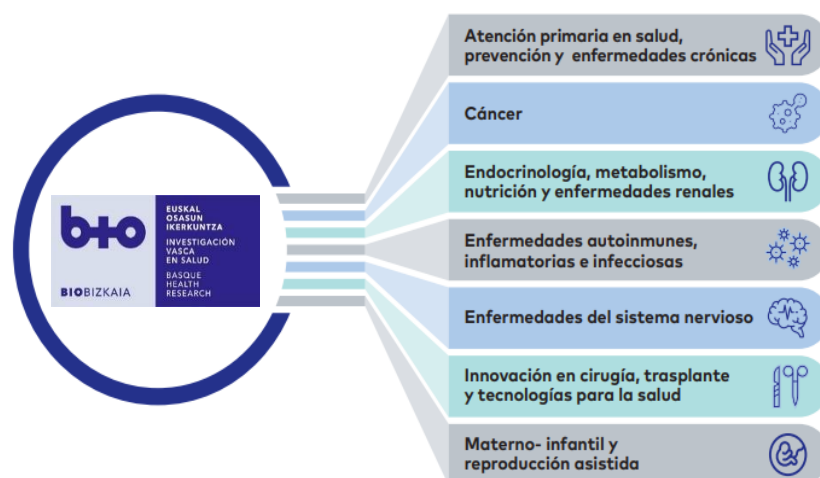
b+o
BIOBIZKAIA
EUSKAL OSASUN IKERKUNTZA
INVESTIGACIÓN VASCA EN SALUD
BASQUE HEALTH RESEARCH

Atención primaria en salud, prevención y enfermedades crónicas

Cáncer

Endocrinología, metabolismo, nutrición y enfermedades renales

Enfermedades autoinmunes, inflamatorias e infecciosas

Enfermedades del sistema nervioso

Innovación en cirugía, trasplante y tecnologías para la salud

Materno- infantil y reproducción asistida